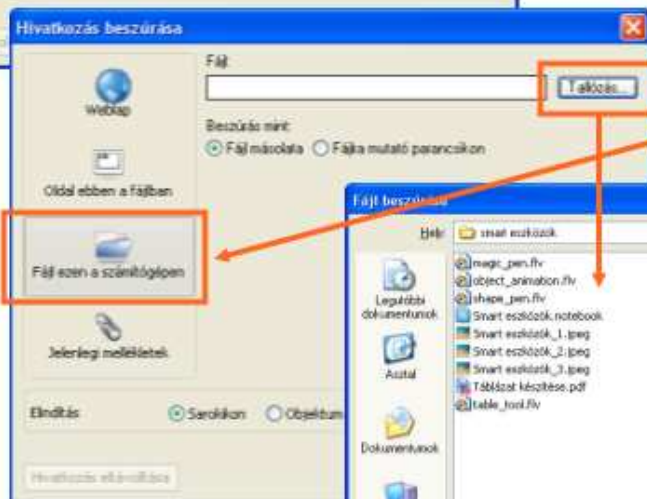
Hivatkozás beszúrása

Weblap

Oldal ebben a fájlban

Fájl ezen a számítógépen

Jelenlegi mellékletek

Fájl

Tallózás...

Beszúrás mint:

Fájl másolata

Fájlra mutató parancsikon

Elindítás

Sarokikon

Objektum

Hivatkozás eltávolítása

Fájl beszúrása

Hely:

smart eszközök

Legutóbbi dokumentumok

Asztal

Dokumentumok

magic_pen.flv
object_animation.flv
shape_pen.flv
Smart eszközök.notebook
Smart eszközök_1.jpeg
Smart eszközök_2.jpeg
Smart eszközök_3.jpeg
Táblázat készítése.pdf
table_tool.flv